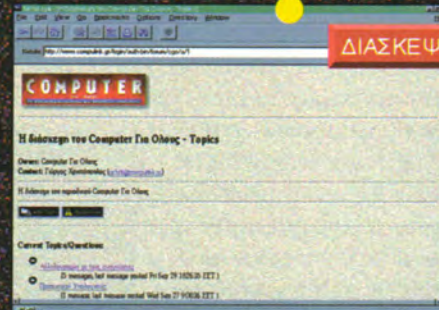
File Edit View Go Bookmarks Options Directory Window

Netsite: http://www.compulink.gr/topics/

ΔΙΑΣΚΕΨ

COMPUTER

Η διάσκεψη του Computer Για Ολους - Topics

Owner: Computer Για Ολους
Contact: Γιώργος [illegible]

Η διάσκεψη του περιοδικού Computer Για Ολους

Current Topics/Questions:

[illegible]
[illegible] messages, last message posted Fri Sep 29 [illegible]
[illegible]
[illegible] message, last message posted Wed Sep 27 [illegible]